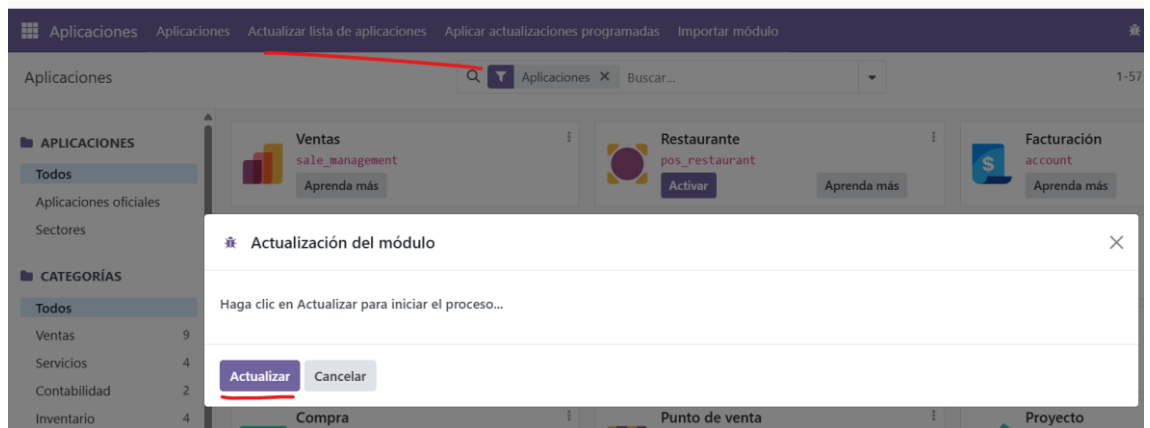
Aplicaciones Aplicaciones Actualizar lista de aplicaciones Aplicar actualizaciones programadas Importar módulo

Aplicaciones

Aplicaciones × Buscar...

1-57

APLICACIONES
Todos
Aplicaciones oficiales
Sectores

CATEGORÍAS
Todos
Ventas 9
Servicios 4
Contabilidad 2
Inventario 4

Ventas
sale_management
Aprenda más

Restaurante
pos_restaurant
Activar
Aprenda más

Facturación
account
Aprenda más

Actualización del módulo

Haga clic en Actualizar para iniciar el proceso...

Actualizar
Cancelar

Compra

Punto de venta

Proyecto